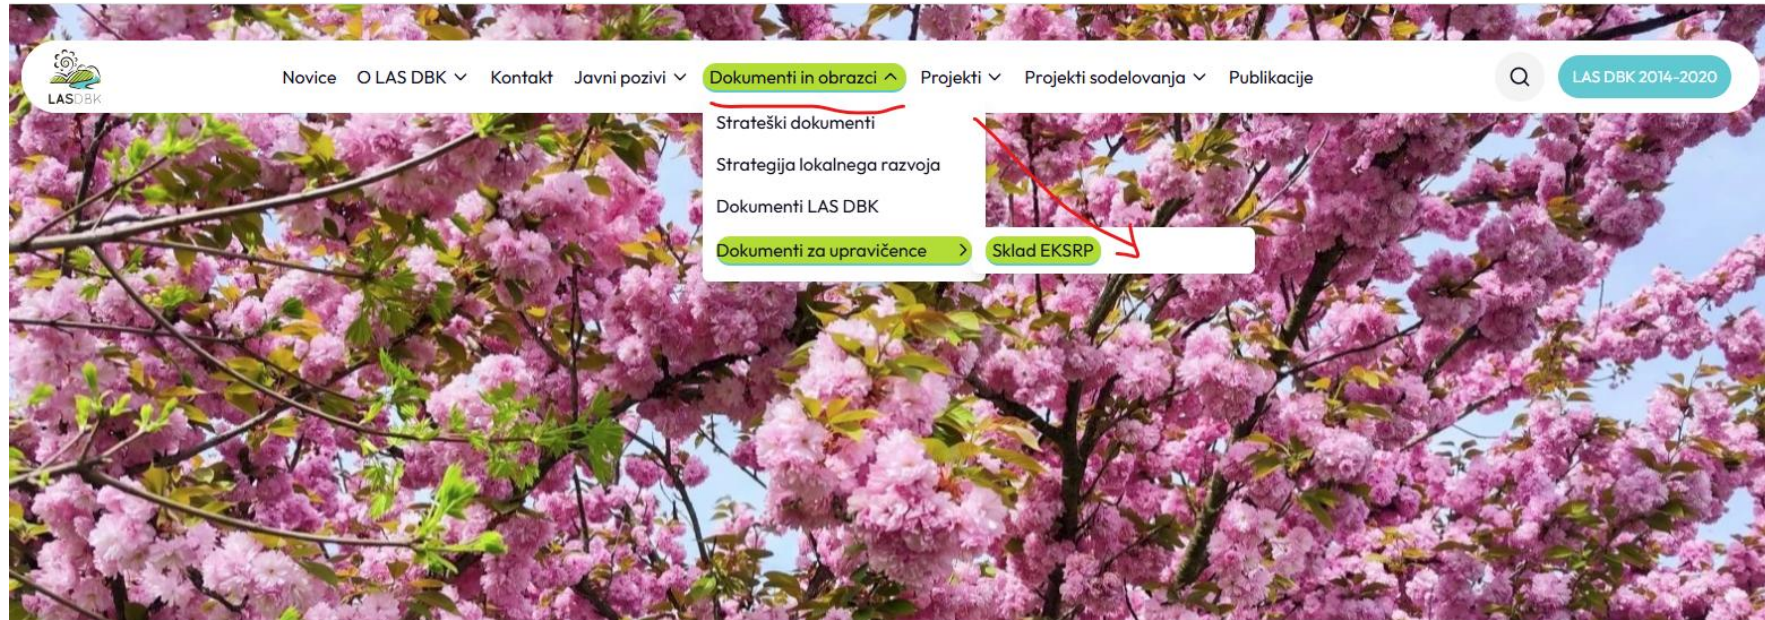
LASDBK

Novice O LAS DBK Kontakt Javni pozivi Dokumenti in obrazci Projekti Projekti sodelovanja Publikacije

LAS DBK 2014-2020

Strateški dokumenti
Strategija lokalnega razvoja
Dokumenti LAS DBK
Dokumenti za upravičence
Sklad EKSRP